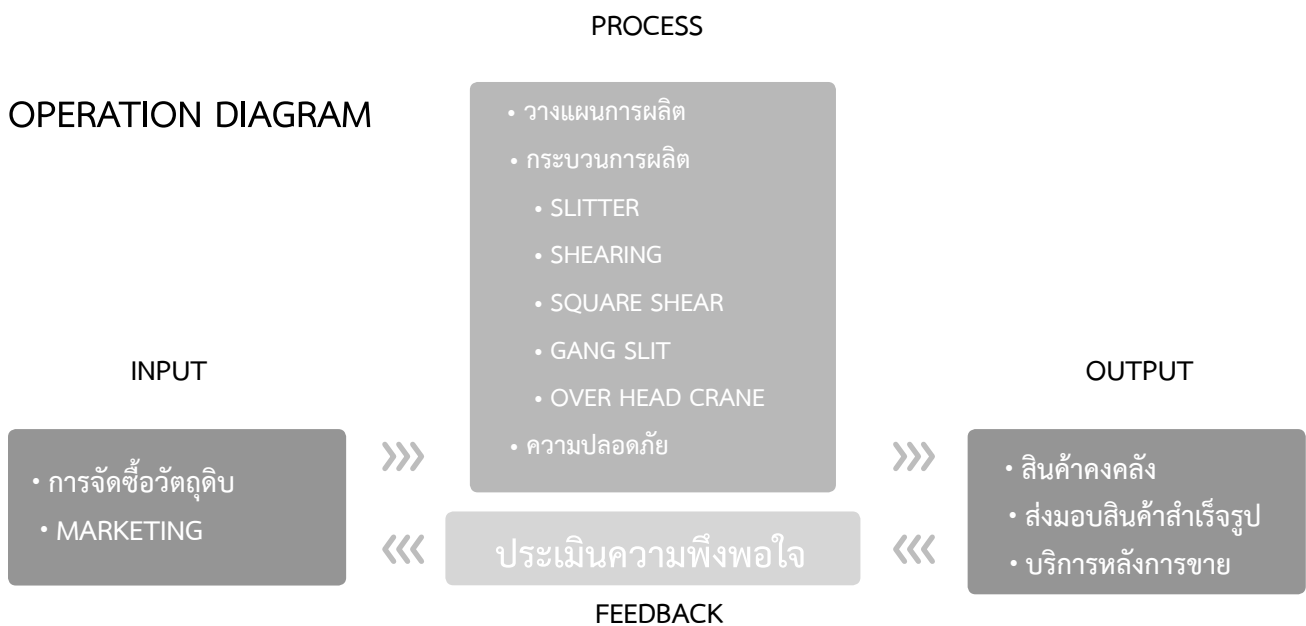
PROCESS

OPERATION DIAGRAM

• วางแผนการผลิต
• กระบวนการผลิต
• SLITTER
• SHEARING
• SQUARE SHEAR
• GANG SLIT
• OVER HEAD CRANE
• ความปลอดภัย

INPUT

• การจัดซื้อวัตถุดิบ
• MARKETING

OUTPUT

• สินค้าคงคลัง
• ส่งมอบสินค้าสำเร็จรูป
• บริการหลังการขาย

ประเมินความพึงพอใจ

FEEDBACK